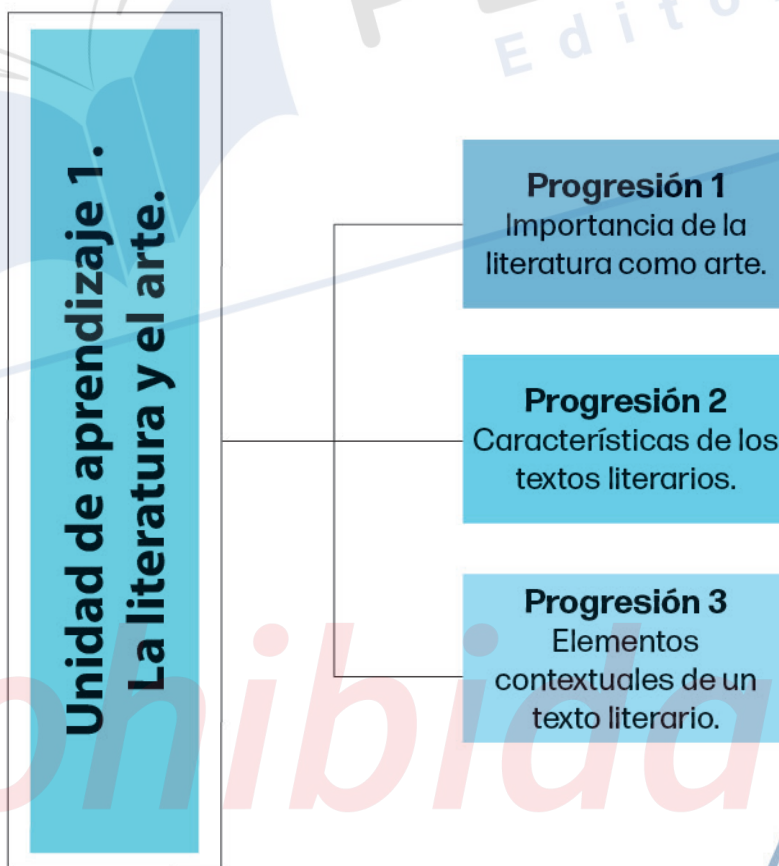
Unidad de aprendizaje 1.
La literatura y el arte.

Progresión 1
Importancia de la literatura como arte.

Progresión 2
Características de los textos literarios.

Progresión 3
Elementos contextuales de un texto literario.

Edito

hibida